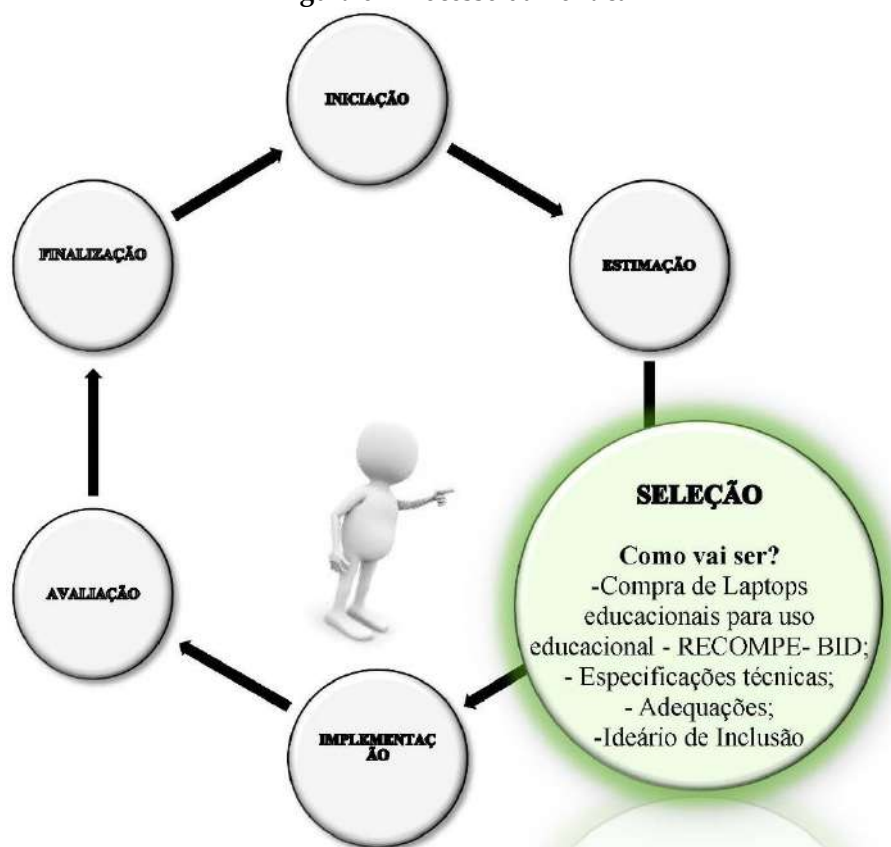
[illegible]

INICIAÇÃO

ESTIMAÇÃO

SELEÇÃO

Como vai ser?
-Compra de Laptops educacionais para uso educacional - RECOMPE- BID;
- Especificações técnicas;
- Adequações;
-Ideário de Inclusão

IMPLEMENTAÇÃO

AVALIAÇÃO

FINALIZAÇÃO